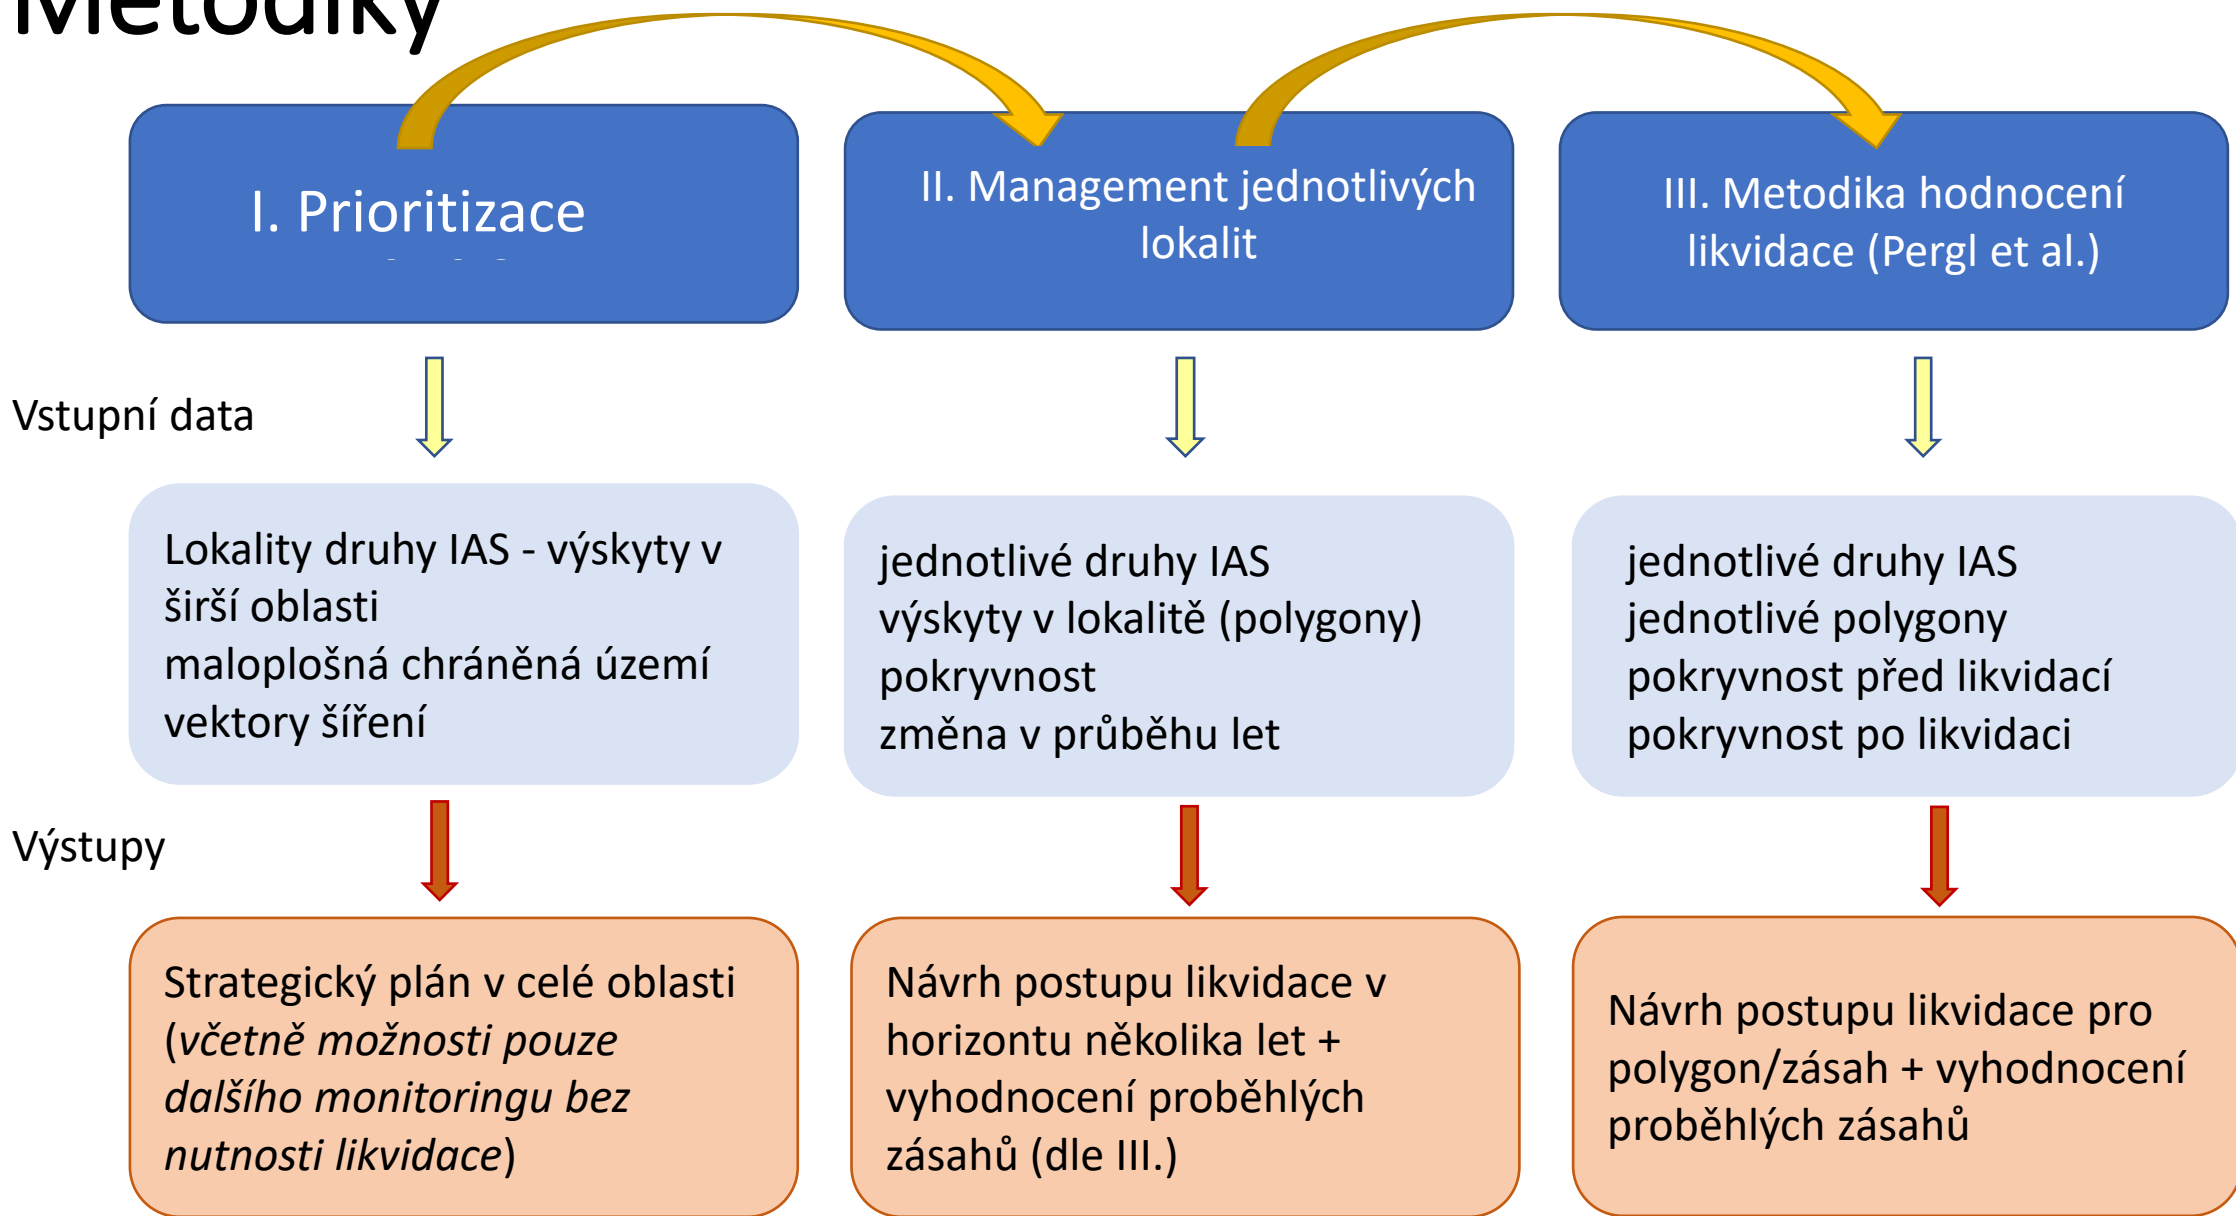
Metodiky

I. Prioritizace

II. Management jednotlivých lokalit

III. Metodika hodnocení likvidace (Pergl et al.)

Vstupní data

Lokality druhy IAS - výskyty v širší oblasti
maloplošná chráněná území
vektory šíření

jednotlivé druhy IAS
výskyty v lokalitě (polygony)
pokryvnost
změna v průběhu let

jednotlivé druhy IAS
jednotlivé polygony
pokryvnost před likvidací
pokryvnost po likvidaci

Výstupy

Strategický plán v celé oblasti (*včetně možnosti pouze dalšího monitoringu bez nutnosti likvidace*)

Návrh postupu likvidace v horizontu několika let + vyhodnocení proběhlých zásahů (dle III.)

Návrh postupu likvidace pro polygon/zásah + vyhodnocení proběhlých zásahů